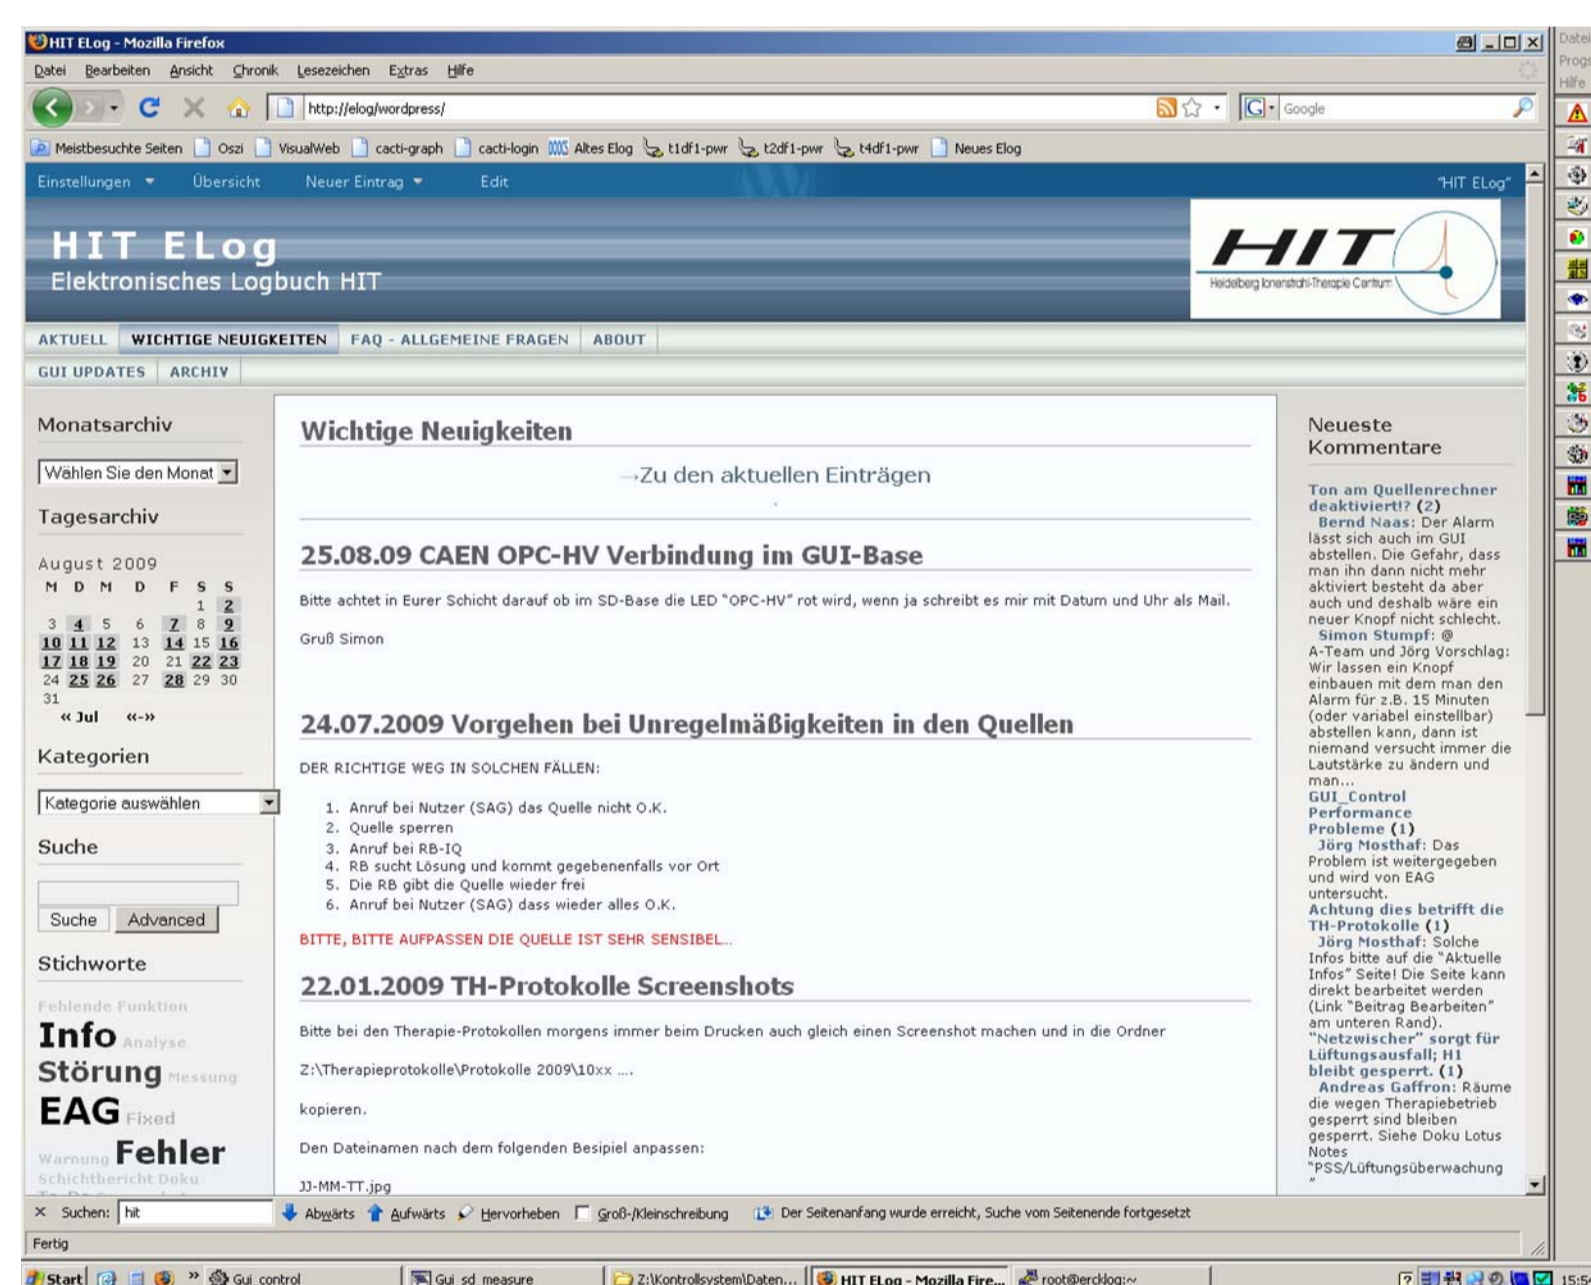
HIT ELog - Mozilla Firefox

Datei Bearbeiten Ansicht Chronik Lesezeichen Extras Hilfe

http://elog/wordpress/

Google

Meistbesuchte Seiten Oszi VisualWeb cacti-graph cacti-login Altes Elog t1df1-pwr t2df1-pwr t4df1-pwr Neues Elog

Einstellungen Übersicht Neuer Eintrag Edit "HIT ELog"

HIT ELog
Elektronisches Logbuch HIT

HIT
Heidelberg Ionenstrahl-Therapie Centrum

AKTUELL WICHTIGE NEUIGKEITEN FAQ - ALLGEMEINE FRAGEN ABOUT
GUI UPDATES ARCHIV

Monatsarchiv

Wählen Sie den Monat

Tagesarchiv

August 2009

| M | D | M | D | F | S | S |
|---|---|---|---|---|---|---|
| | | | | | 1 | 2 |
| 3 | 4 | 5 | 6 | 7 | 8 | 9 |
| 10 | 11 | 12 | 13 | 14 | 15 | 16 |
| 17 | 18 | 19 | 20 | 21 | 22 | 23 |
| 24 | 25 | 26 | 27 | 28 | 29 | 30 |
| 31 | | | | | | |

« Jul «-»

Kategorien

Kategorie auswählen

Suche

Suche Advanced

Stichworte

Fehlende Funktion Info Analyse Störung Messung EAG Fixed Warnung Fehler Schichtbericht Doku

Wichtige Neuigkeiten

→Zu den aktuellen Einträgen

25.08.09 CAEN OPC-HV Verbindung im GUI-Base

Bitte achtet in Eurer Schicht darauf ob im SD-Base die LED "OPC-HV" rot wird, wenn ja schreibt es mir mit Datum und Uhr als Mail.

Gruß Simon

24.07.2009 Vorgehen bei Unregelmäßigkeiten in den Quellen

DER RICHTIGE WEG IN SOLCHEN FÄLLEN:

1. Anruf bei Nutzer (SAG) das Quelle nicht O.K.
2. Quelle sperren
3. Anruf bei RB-IQ
4. RB sucht Lösung und kommt gegebenenfalls vor Ort
5. Die RB gibt die Quelle wieder frei
6. Anruf bei Nutzer (SAG) dass wieder alles O.K.

BITTE, BITTE AUFPASSEN DIE QUELLE IST SEHR SENSIBEL...

22.01.2009 TH-Protokolle Screenshots

Bitte bei den Therapie-Protokollen morgens immer beim Drucken auch gleich einen Screenshot machen und in die Ordner

Z:\Therapieprotokolle\Protokolle 2009\10xx ....

kopieren.

Den Dateinamen nach dem folgenden Besipiel anpassen:

JJ-MM-TT.jpg

Neueste Kommentare

Ton am Quellenrechner deaktiviert!? (2)
Bernd Naas: Der Alarm lässt sich auch im GUI abstellen. Die Gefahr, dass man ihn dann nicht mehr aktiviert besteht da aber auch und deshalb wäre ein neuer Knopf nicht schlecht.
Simon Stumpf: @ A-Team und Jörg Vorschlag: Wir lassen ein Knopf einbauen mit dem man den Alarm für z.B. 15 Minuten (oder variabel einstellbar) abstellen kann, dann ist niemand versucht immer die Lautstärke zu ändern und man...
GUI_Control Performance Probleme (1)
Jörg Mosthaf: Das Problem ist weitergegeben und wird von EAG untersucht.
Achtung dies betrifft die TH-Protokolle (1)
Jörg Mosthaf: Solche Infos bitte auf die "Aktuelle Infos" Seite! Die Seite kann direkt bearbeitet werden (Link "Beitrag Bearbeiten" am unteren Rand).
"Netzwischer" sorgt für Lüftungsausfall; H1 bleibt gesperrt. (1)
Andreas Gaffron: Räume die wegen Therapiebetrieb gesperrt sind bleiben gesperrt. Siehe Doku Lotus Notes "PSS/Lüftungsüberwachung

Suchen: hit Abwärts Aufwärts Hervorheben Groß-/Kleinschreibung Der Seitenanfang wurde erreicht, Suche vom Seitenende fortgesetzt

Fertig

Start Gui control Gui sd measure Z:\Kontrollsystem\Daten... HIT ELog - Mozilla Fire... root@ercklog:~ 15:5

Datei Progr Hilfe